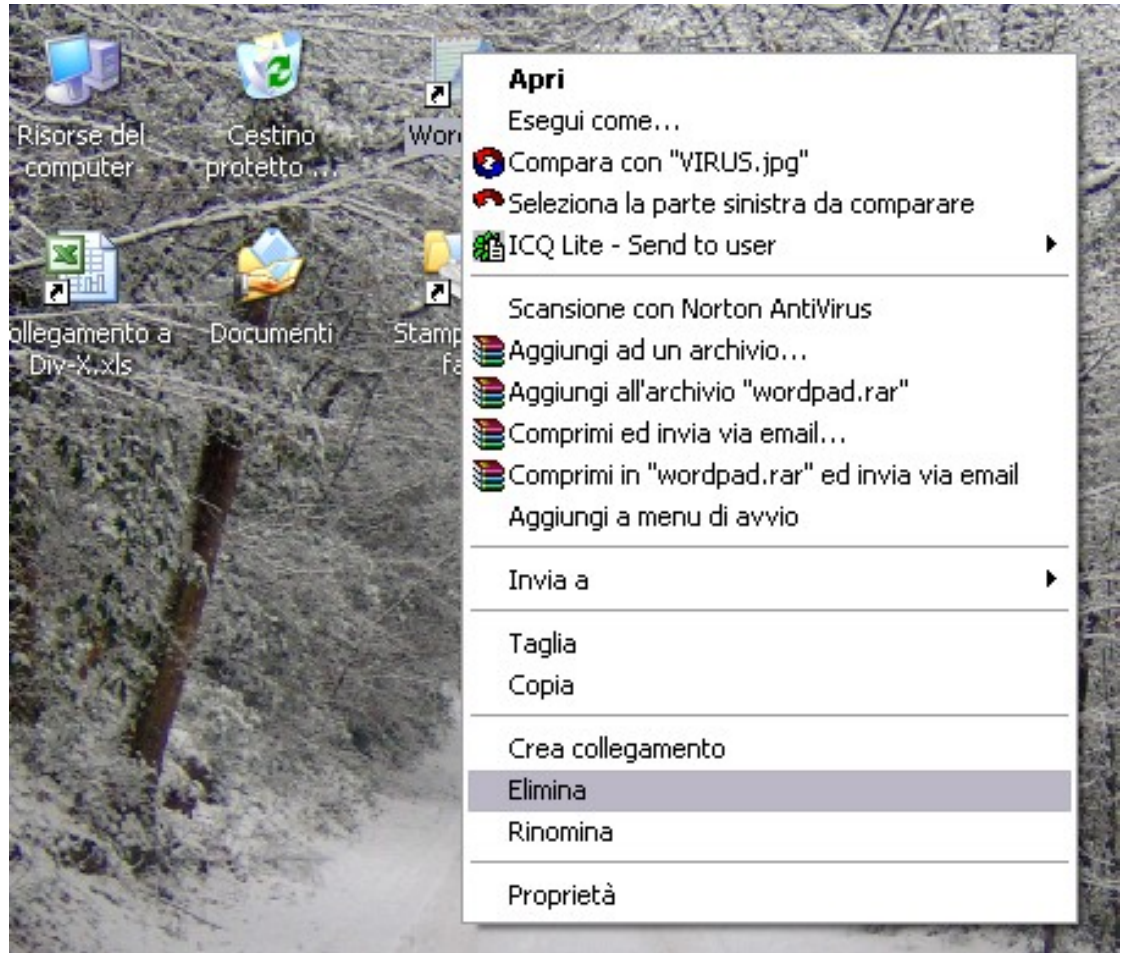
Risorse del computer

Cestino protetto ...

Wor

ollegamento a Div-X.xls

Documenti

Stamp fa

Apri
Esegui come...
Compara con "VIRUS.jpg"
Seleziona la parte sinistra da comparare
ICQ Lite - Send to user

Scansione con Norton AntiVirus
Aggiungi ad un archivio...
Aggiungi all'archivio "wordpad.rar"
Comprimi ed invia via email...
Comprimi in "wordpad.rar" ed invia via email
Aggiungi a menu di avvio

Invia a

Taglia
Copia

Crea collegamento
Elimina
Rinomina

Proprietà